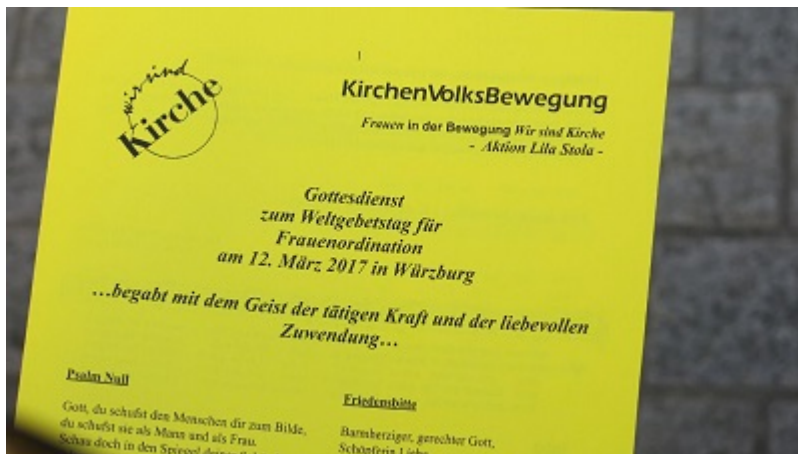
1

wir sind Kirche

KirchenVolksBewegung

Frauen in der Bewegung Wir sind Kirche
- Aktion Lila Stola -

Gottesdienst
zum Weltgebetstag für
Frauenordination
am 12. März 2017 in Würzburg

…begabt mit dem Geist der tätigen Kraft und der liebevollen Zuwendung…

Psalm Null

Gott, du schufst den Menschen dir zum Bilde,
du schufst sie als Mann und als Frau.
Schau doch in den Spiegel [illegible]

Friedensbitte

Barmherziger, gerechter Gott,
Schöpferin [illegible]